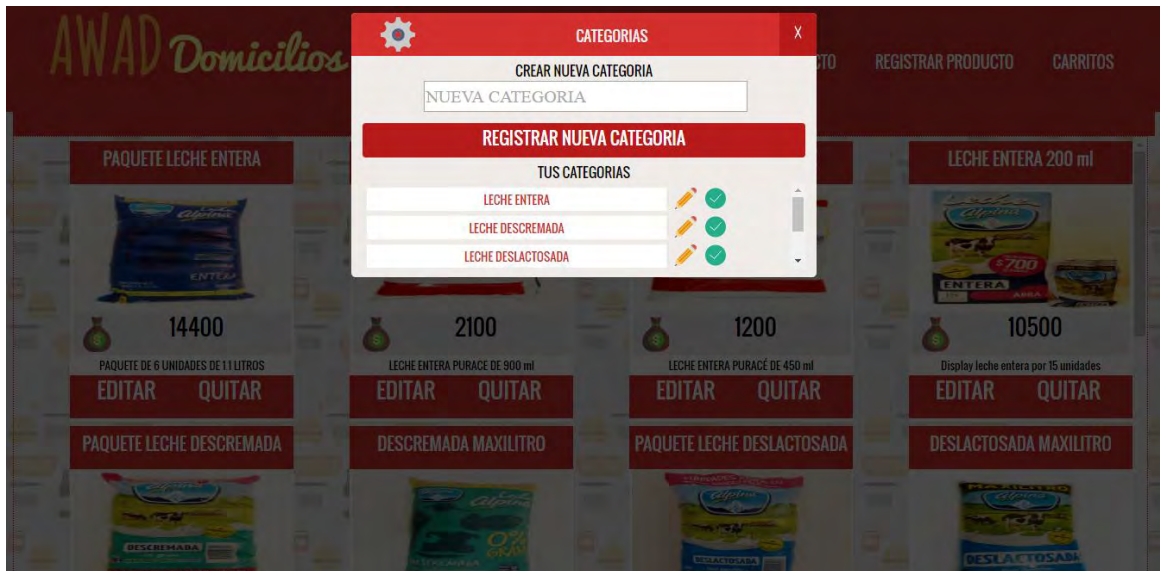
AWAD Domicilios

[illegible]CTO REGISTRAR PRODUCTO CARRITOS

CATEGORIAS

X

CREAR NUEVA CATEGORIA

NUEVA CATEGORIA

REGISTRAR NUEVA CATEGORIA

TUS CATEGORIAS

LECHE ENTERA

LECHE DESCREMADA

LECHE DESLACTOSADA

PAQUETE LECHE ENTERA

14400

PAQUETE DE 6 UNIDADES DE 1.1 LITROS

EDITAR QUITAR

2100

LECHE ENTERA PURACE DE 900 ml

EDITAR QUITAR

1200

LECHE ENTERA PURACÉ DE 450 ml

EDITAR QUITAR

LECHE ENTERA 200 ml

10500

Display leche entera por 15 unidades

EDITAR QUITAR

PAQUETE LECHE DESCREMADA

DESCREMADA MAXILITRO

PAQUETE LECHE DESLACTOSADA

DESLACTOSADA MAXILITRO